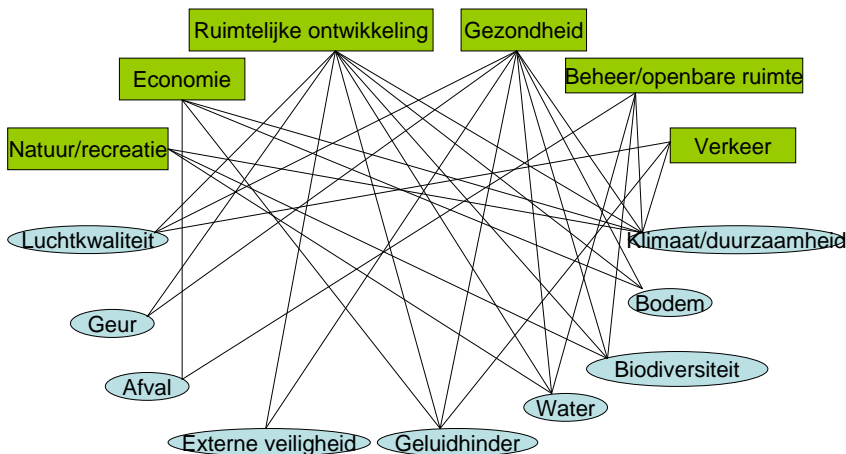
Ruimtelijke ontwikkeling

Gezondheid

Economie

Beheer/openbare ruimte

Natuur/recreatie

Verkeer

Luchtkwaliteit

Klimaat/duurzaamheid

Bodem

Geur

Biodiversiteit

Afval

Water

Externe veiligheid

Geluidhinder